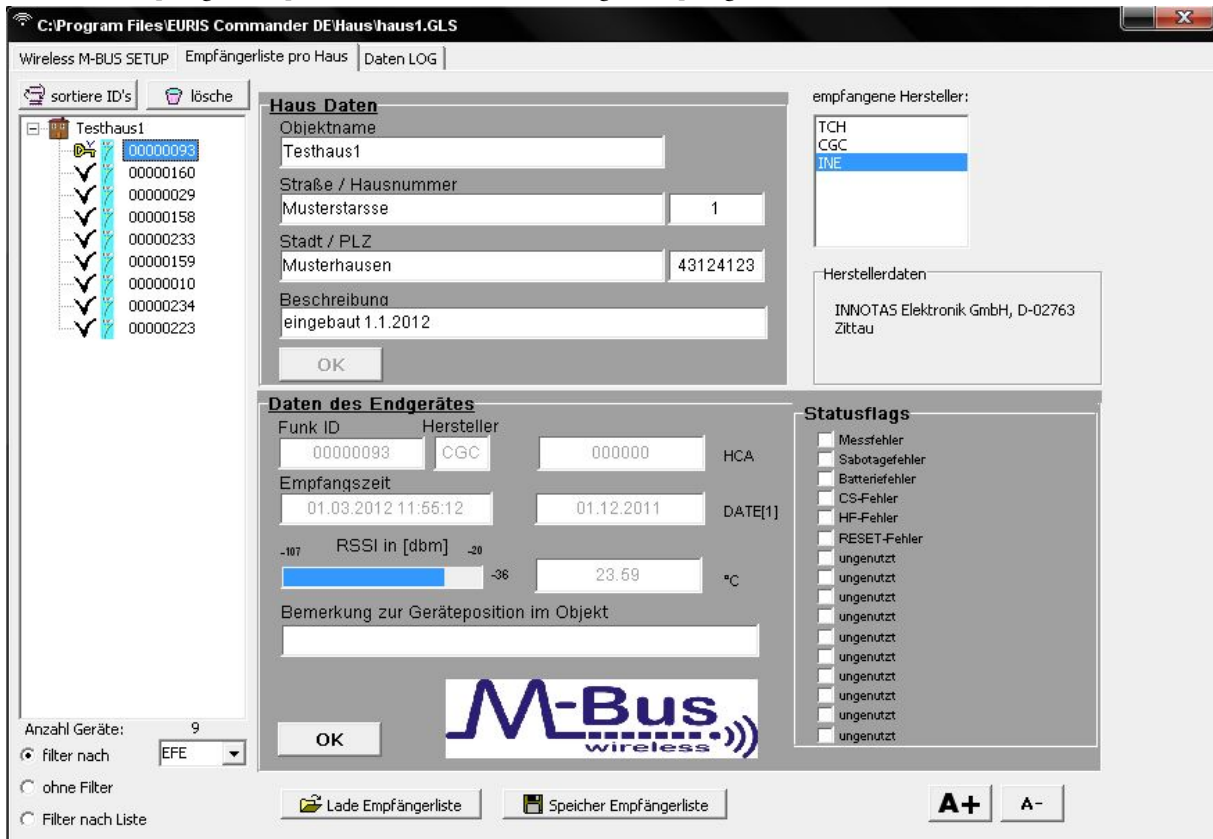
C:\Program Files\EURIS Commander DE\Haus\haus1.GLS

Wireless M-BUS SETUP | Empfängerliste pro Haus | Daten LOG

sortiere ID's | lösche

Testhaus1
00000093
00000160
00000029
00000158
00000233
00000159
00000010
00000234
00000223

Haus Daten
Objektname
Testhaus1
Straße / Hausnummer
Musterstarsse
1
Stadt / PLZ
Musterhausen
43124123
Beschreibung
eingebaut 1.1.2012
OK

empfangene Hersteller:
TCH
CGC
INE

Herstellerdaten
INNOTAS Elektronik GmbH, D-02763 Zittau

Daten des Endgerätes
Funk ID
Hersteller
00000093
CGC
000000
HCA
Empfangszeit
01.03.2012 11:55:12
01.12.2011
DATE[1]
-107
RSSI in [dbm]
-20
-36
23.59
°C
Bemerkung zur Geräteposition im Objekt

Statusflags
Messfehler
Sabotagefehler
Batteriefehler
CS-Fehler
HF-Fehler
RESET-Fehler
ungenutzt
ungenutzt
ungenutzt
ungenutzt
ungenutzt
ungenutzt
ungenutzt
ungenutzt
ungenutzt
ungenutzt

M-Bus wireless

Anzahl Geräte: 9
filter nach
EFE
ohne Filter
Filter nach Liste

OK

Lade Empfängerliste
Speicher Empfängerliste
A+
A-